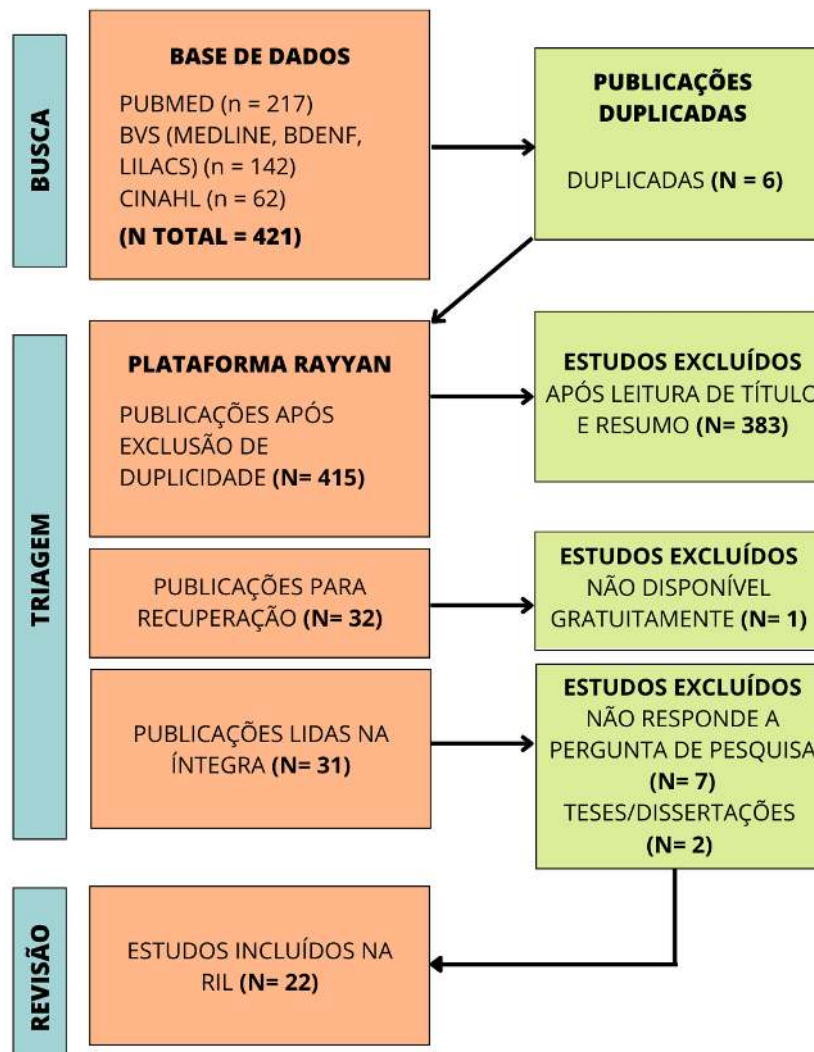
BUSCA

BASE DE DADOS
PUBMED (n = 217)
BVS (MEDLINE, BDENF, LILACS) (n = 142)
CINAHL (n = 62)
(N TOTAL = 421)

PUBLICAÇÕES DUPLICADAS

DUPLICADAS (N = 6)

TRIAGEM

PLATAFORMA RAYYAN
PUBLICAÇÕES APÓS EXCLUSÃO DE DUPLICIDADE (N= 415)

ESTUDOS EXCLUÍDOS
APÓS LEITURA DE TÍTULO E RESUMO (N= 383)

PUBLICAÇÕES PARA RECUPERAÇÃO (N= 32)

ESTUDOS EXCLUÍDOS
NÃO DISPONÍVEL GRATUITAMENTE (N= 1)

PUBLICAÇÕES LIDAS NA ÍNTEGRA (N= 31)

ESTUDOS EXCLUÍDOS
NÃO RESPONDE A PERGUNTA DE PESQUISA (N= 7)
TESES/DISSERTAÇÕES (N= 2)

REVISÃO

ESTUDOS INCLUÍDOS NA RIL (N= 22)